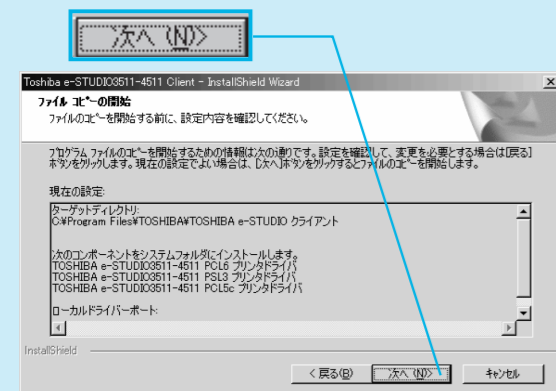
次へ (N)>

Toshiba e-STUDIO3511-4511 Client - InstallShield Wizard

ファイル コピーの開始

ファイルのコピーを開始する前に、設定内容を確認してください。

プログラム ファイルのコピーを開始するための情報は次の通りです。設定を確認して、変更を必要とする場合は[戻る]ボタンをクリックします。現在の設定でよい場合は、[次へ]ボタンをクリックするとファイルのコピーを開始します。

現在の設定:

ターゲットディレクトリ:
C:¥Program Files¥TOSHIBA¥TOSHIBA e-STUDIO クライアント

次のコンポーネントをシステムフォルダにインストールします。
TOSHIBA e-STUDIO3511-4511 PCL6 プリンタドライバ
TOSHIBA e-STUDIO3511-4511 PSL3 プリンタドライバ
TOSHIBA e-STUDIO3511-4511 PCL5c プリンタドライバ

ローカルドライバーポート:

InstallShield

< 戻る(B)　次へ (N)>　キャンセル